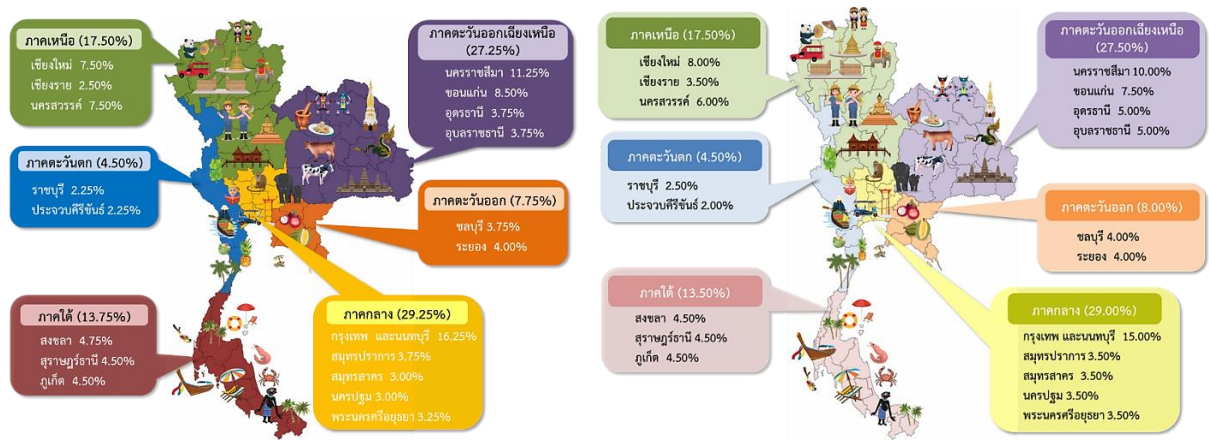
ภาคเหนือ (17.50%)
เชียงใหม่ 7.50%
เชียงราย 2.50%
นครสวรรค์ 7.50%

ภาคตะวันตก (4.50%)
ราชบุรี 2.25%
ประจวบคีรีขันธ์ 2.25%

ภาคใต้ (13.75%)
สงขลา 4.75%
สุราษฎร์ธานี 4.50%
ภูเก็ต 4.50%

ภาคตะวันออกเฉียงเหนือ (27.25%)
นครราชสีมา 11.25%
ขอนแก่น 8.50%
อุดรธานี 3.75%
อุบลราชธานี 3.75%

ภาคตะวันออก (7.75%)
ชลบุรี 3.75%
ระยอง 4.00%

ภาคกลาง (29.25%)
กรุงเทพ และนนทบุรี 16.25%
สมุทรปราการ 3.75%
สมุทรสาคร 3.00%
นครปฐม 3.00%
พระนครศรีอยุธยา 3.25%

ภาคเหนือ (17.50%)
เชียงใหม่ 8.00%
เชียงราย 3.50%
นครสวรรค์ 6.00%

ภาคตะวันตก (4.50%)
ราชบุรี 2.50%
ประจวบคีรีขันธ์ 2.00%

ภาคใต้ (13.50%)
สงขลา 4.50%
สุราษฎร์ธานี 4.50%
ภูเก็ต 4.50%

ภาคตะวันออกเฉียงเหนือ (27.50%)
นครราชสีมา 10.00%
ขอนแก่น 7.50%
อุดรธานี 5.00%
อุบลราชธานี 5.00%

ภาคตะวันออก (8.00%)
ชลบุรี 4.00%
ระยอง 4.00%

ภาคกลาง (29.00%)
กรุงเทพ และนนทบุรี 15.00%
สมุทรปราการ 3.50%
สมุทรสาคร 3.50%
นครปฐม 3.50%
พระนครศรีอยุธยา 3.50%